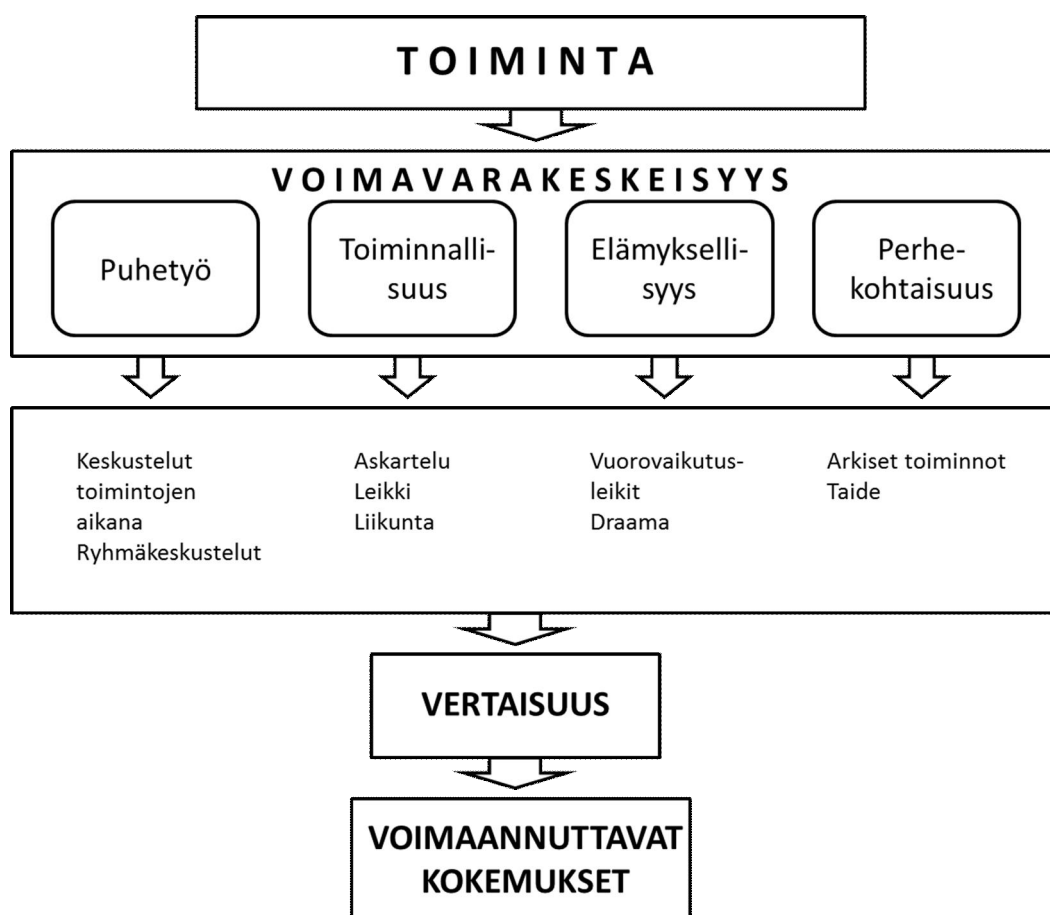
TOIMINTA

VOIMAVARAKESKEISYYS

Puhetyö

Toiminnallisuus

Elämyksellisyys

Perhekohtaisuus

Keskustelut toimintojen aikana
Ryhmäkeskustelut

Askartelu
Leikki
Liikunta

Vuorovaikutusleikit
Draama

Arkiset toiminnot
Taide

VERTAISUUS

VOIMAANNUTTAVAT KOKEMUKSET